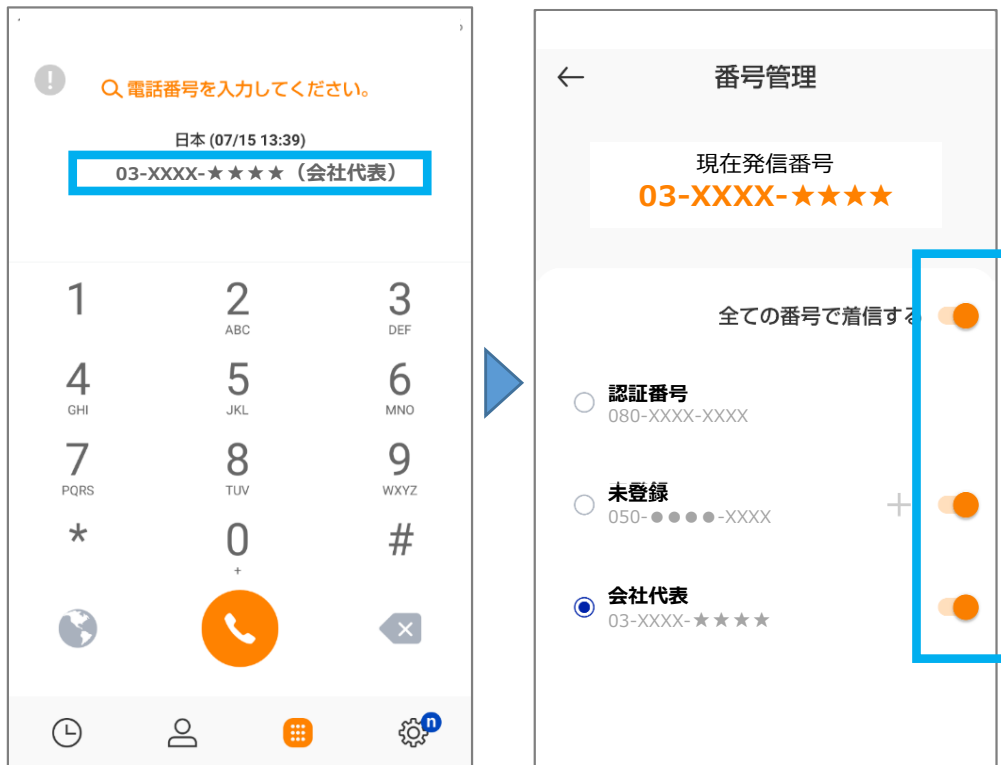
電話番号を入力してください。

日本 (07/15 13:39)
03-XXXX-★★★★（会社代表）

1
2 ABC
3 DEF
4 GHI
5 JKL
6 MNO
7 PQRS
8 TUV
9 WXYZ
*
0 +
#

n

番号管理

現在発信番号
03-XXXX-★★★★

全ての番号で着信する

認証番号
080-XXXX-XXXX

未登録
050-●●●●-XXXX

会社代表
03-XXXX-★★★★